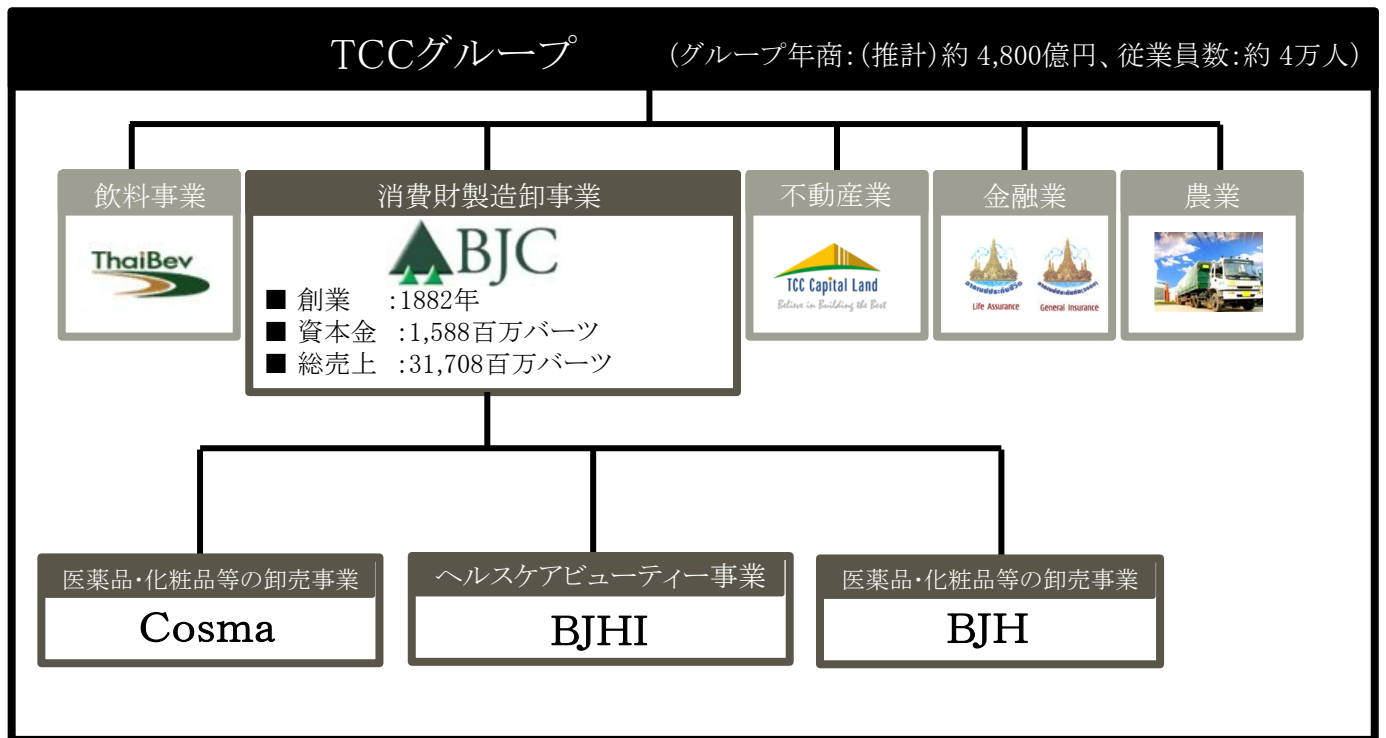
TCCグループ （グループ年商：（推計）約 4,800億円、従業員数：約 4万人）

飲料事業
ThaiBev

消費財製造卸事業
BJC
■ 創業 ：1882年
■ 資本金 ：1,588百万バーツ
■ 総売上 ：31,708百万バーツ

不動産業
TCC Capital Land
Believe in Building the Best

金融業
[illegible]
Life Assurance
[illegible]
General Insurance

農業

医薬品・化粧品等の卸売事業
Cosma

ヘルスケアビューティー事業
BJHI

医薬品・化粧品等の卸売事業
BJH